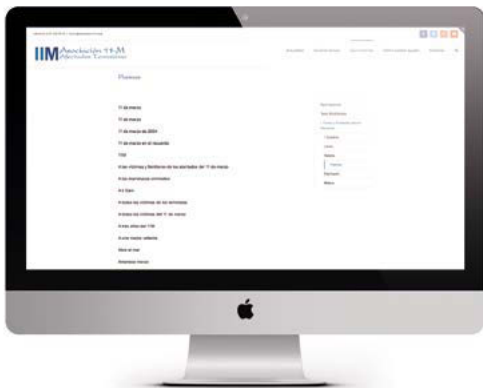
IIM Asociación 11-M Afectados Terrorismo

Poemas

11 de marzo

11 de marzo

11 de marzo de 2004

11 de marzo en el recuerdo

11M

A las víctimas y familiares de los atentados del 11 de marzo

A los inocentes cómplices

A ti Sara

A todas las víctimas de los terroristas

A todas las víctimas del 11 de marzo

A tres años del 11M

A una madre valiente

Alce el mar

Amanece marzo

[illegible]

Cuadros

Libros

Poemas

Poemas

Opiniones

Música